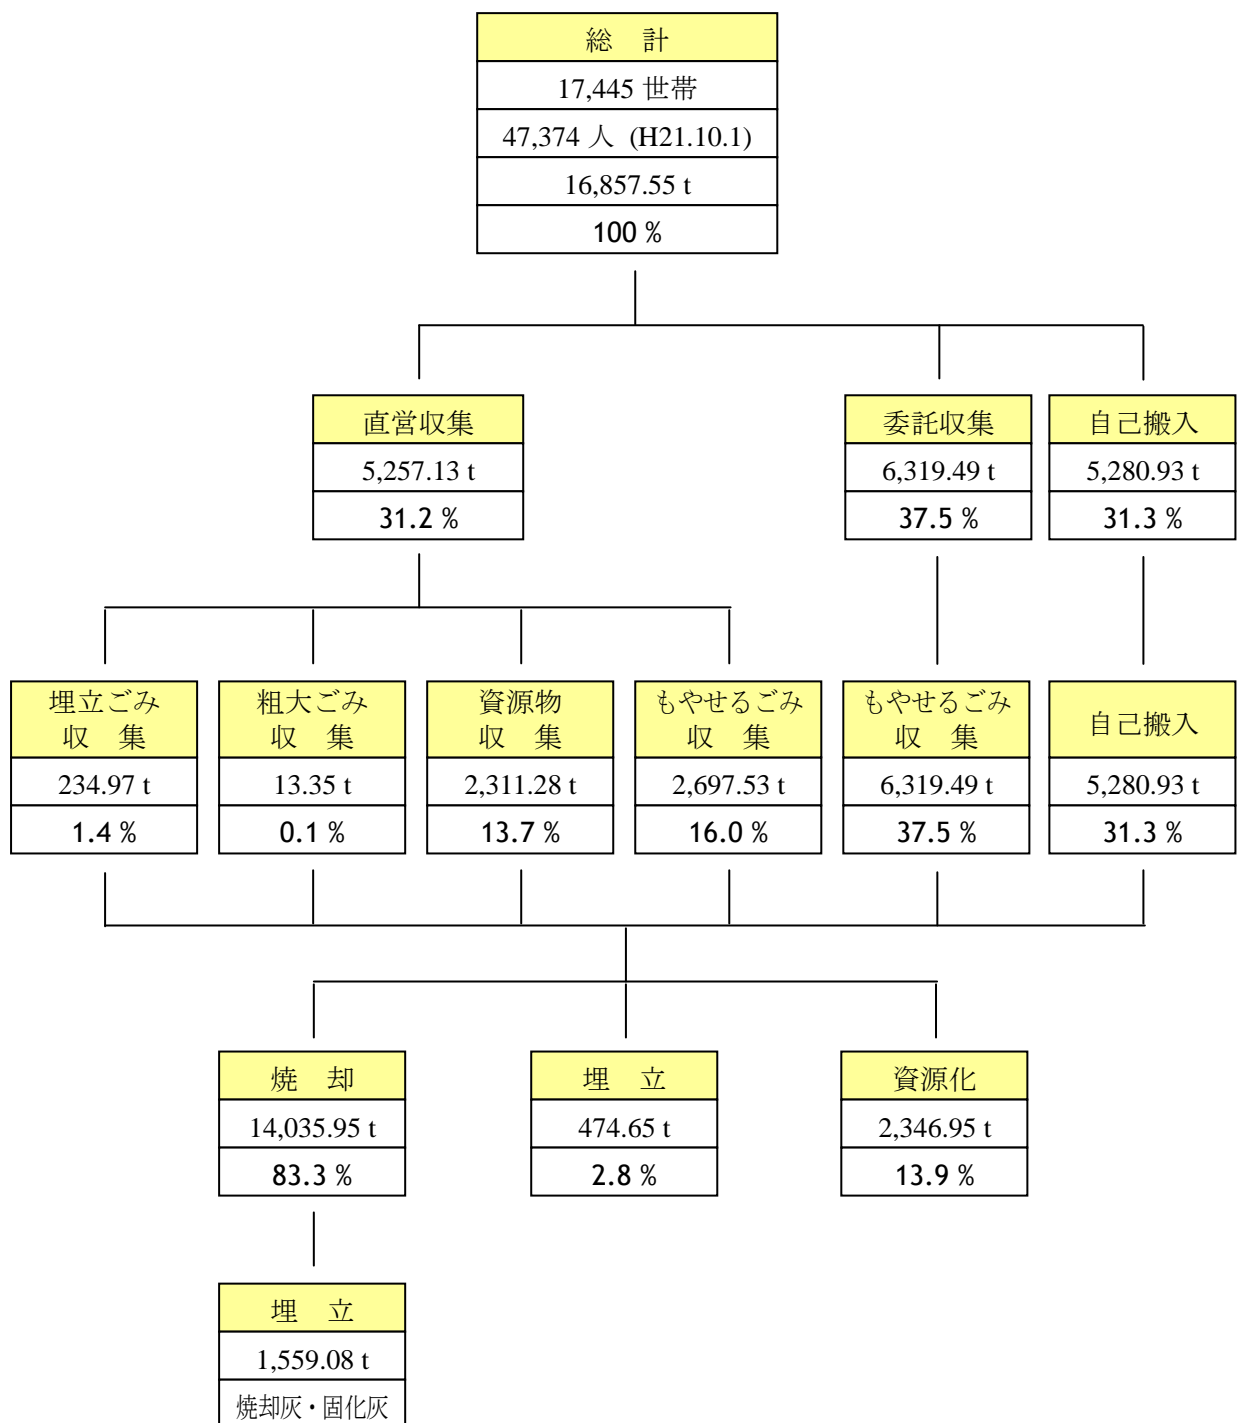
総　計
17,445 世帯
47,374 人 (H21.10.1)
16,857.55 t
100 %

直営収集
5,257.13 t
31.2 %

委託収集
6,319.49 t
37.5 %

自己搬入
5,280.93 t
31.3 %

埋立ごみ
収　集
234.97 t
1.4 %

粗大ごみ
収　集
13.35 t
0.1 %

資源物
収　集
2,311.28 t
13.7 %

もやせるごみ
収　集
2,697.53 t
16.0 %

もやせるごみ
収　集
6,319.49 t
37.5 %

自己搬入
5,280.93 t
31.3 %

焼　却
14,035.95 t
83.3 %

埋　立
474.65 t
2.8 %

資源化
2,346.95 t
13.9 %

埋　立
1,559.08 t
焼却灰・固化灰